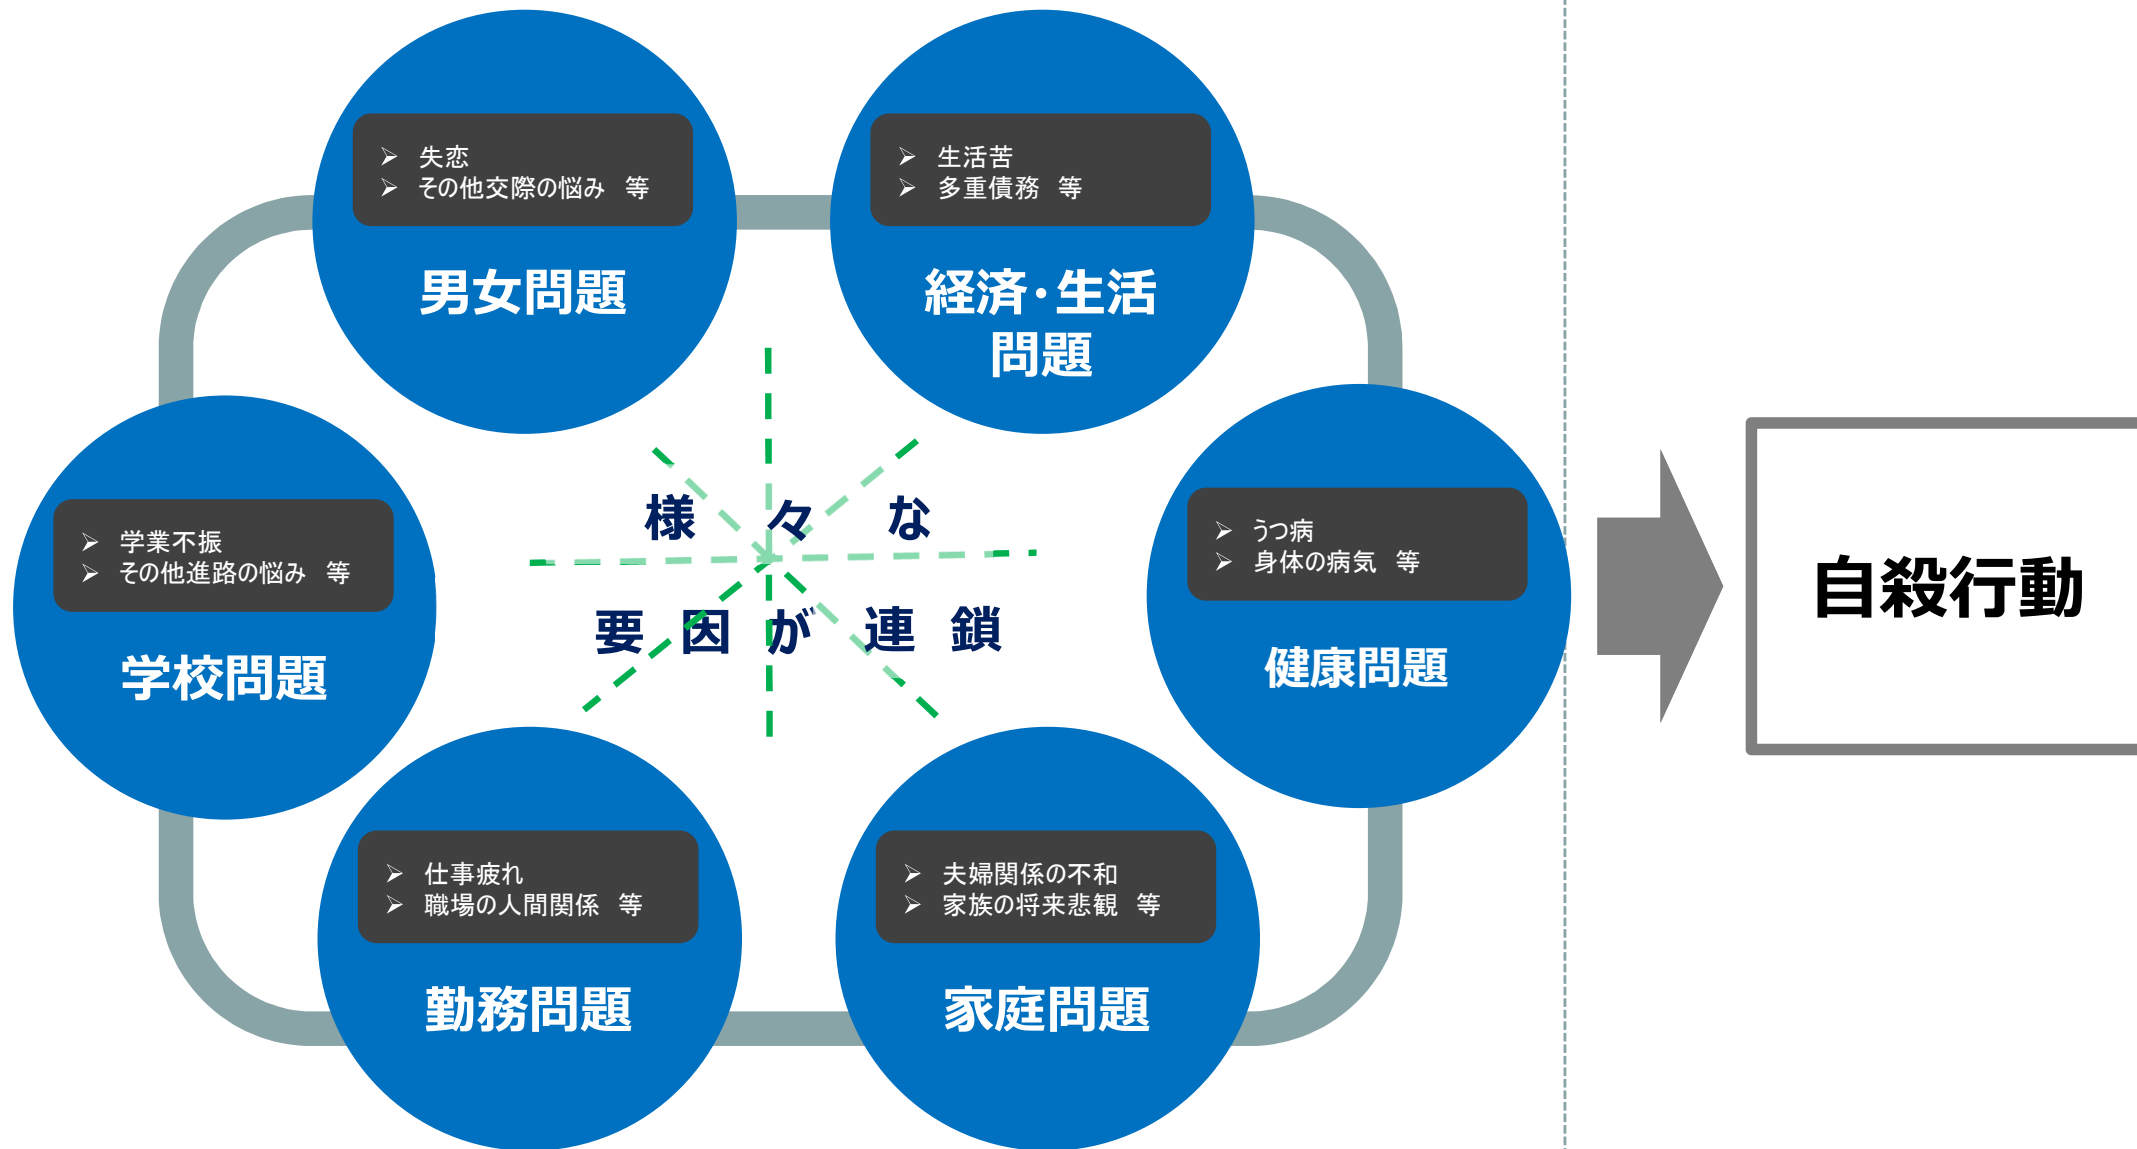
➢ 失恋
➢ その他交際の悩み　等

男女問題

➢ 生活苦
➢ 多重債務　等

経済·生活問題

➢ 学業不振
➢ その他進路の悩み　等

学校問題

様々な
要因が連鎖

➢ うつ病
➢ 身体の病気　等

健康問題

➢ 仕事疲れ
➢ 職場の人間関係　等

勤務問題

➢ 夫婦関係の不和
➢ 家族の将来悲観　等

家庭問題

自殺行動